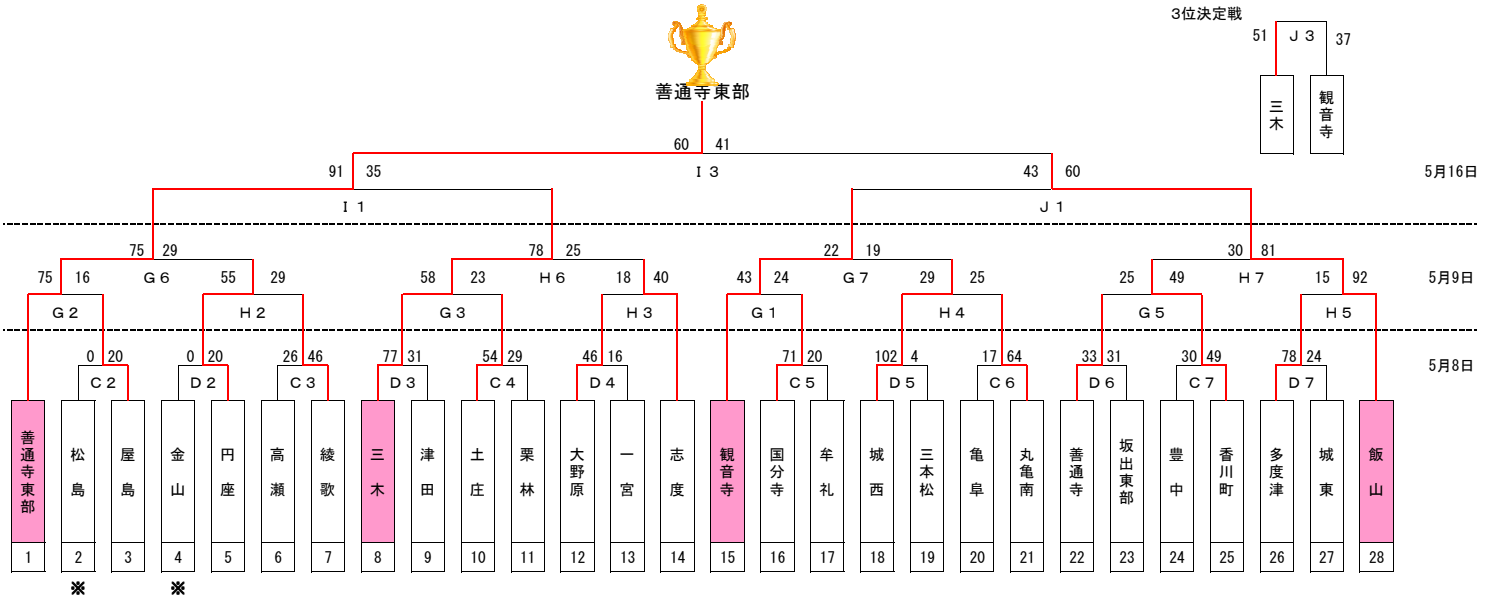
3位決定戦

51 Ｊ３ 37

三木

観音寺

善通寺東部

60 41

91 35 Ｉ３ 43 60

5月16日

Ｉ１

Ｊ１

75 29 78 25 22 19 30 81

75 16 Ｇ６ 55 29 58 23 Ｈ６ 18 40 43 24 Ｇ７ 29 25 25 49 Ｈ７ 15 92

5月9日

Ｇ２ Ｈ２ Ｇ３ Ｈ３ Ｇ１ Ｈ４ Ｇ５ Ｈ５

0 20 0 20 26 46 77 31 54 29 46 16 71 20 102 4 17 64 33 31 30 49 78 24

5月8日

Ｃ２ Ｄ２ Ｃ３ Ｄ３ Ｃ４ Ｄ４ Ｃ５ Ｄ５ Ｃ６ Ｄ６ Ｃ７ Ｄ７

| 善通寺東部 | 松島 | 屋島 | 金山 | 円座 | 高瀬 | 綾歌 | 三木 | 津田 | 土庄 | 栗林 | 大野原 | 一宮 | 志度 | 観音寺 | 国分寺 | 牟礼 | 城西 | 三本松 | 亀阜 | 丸亀南 | 善通寺 | 坂出東部 | 豊中 | 香川町 | 多度津 | 城東 | 飯山 |
|---|---|---|---|---|---|---|---|---|---|---|---|---|---|---|---|---|---|---|---|---|---|---|---|---|---|---|---|
| 1 | 2 | 3 | 4 | 5 | 6 | 7 | 8 | 9 | 10 | 11 | 12 | 13 | 14 | 15 | 16 | 17 | 18 | 19 | 20 | 21 | 22 | 23 | 24 | 25 | 26 | 27 | 28 |

※ ※